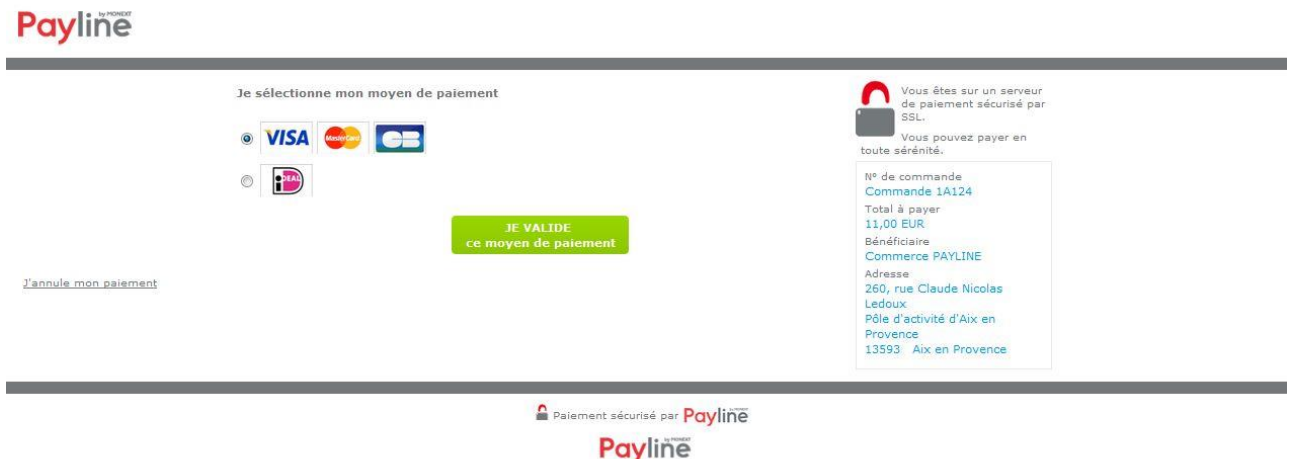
Payline by MONEXT

Je sélectionne mon moyen de paiement

VISA MasterCard CB

iDEAL

JE VALIDE
ce moyen de paiement

J'annule mon paiement

Vous êtes sur un serveur de paiement sécurisé par SSL.

Vous pouvez payer en toute sérénité.

N° de commande
Commande 1A124
Total à payer
11,00 EUR
Bénéficiaire
Commerce PAYLINE
Adresse
260, rue Claude Nicolas Ledoux
Pôle d'activité d'Aix en Provence
13593 Aix en Provence

Paiement sécurisé par Payline by MONEXT

Payline by MONEXT